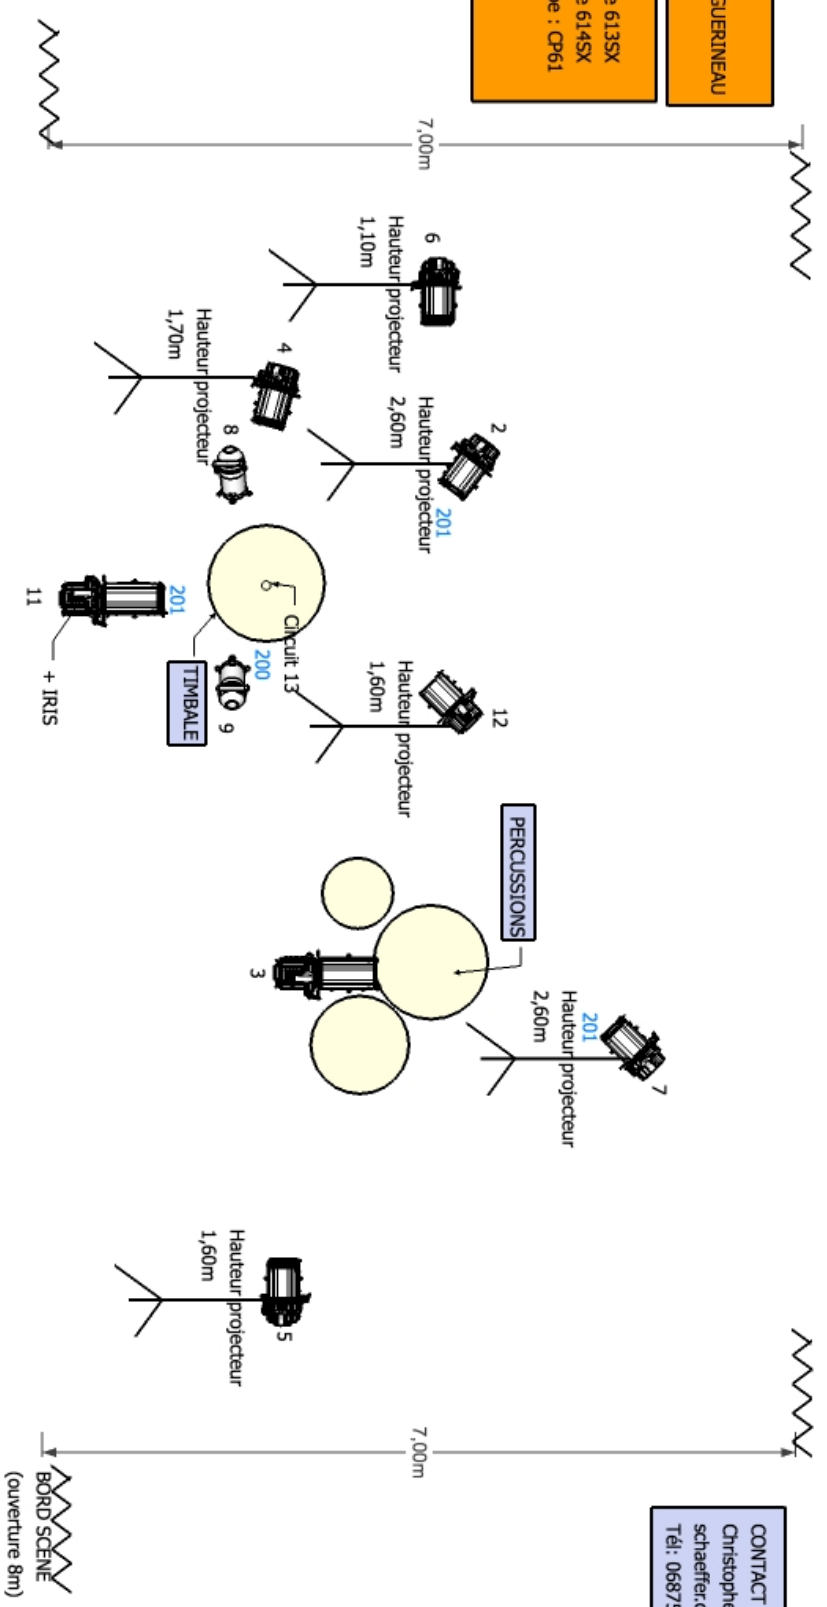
e 613SX
e 614SX
e : CP61

GUERINEAU

7,00m

6
Hauteur projecteur
1,10m

4
Hauteur projecteur
1,70m

2
Hauteur projecteur
2,60m
201

8

Circuit 13
200

201
11
+ IRIS

TIMBALE
9

12
Hauteur projecteur
1,60m

PERCUSSIONS

3

7
Hauteur projecteur
2,60m
201

5
Hauteur projecteur
1,60m

7,00m

BORD SCENE
(ouverture 8m)

CONTACT
Christophe
schaeffer.c
Tél: 0687